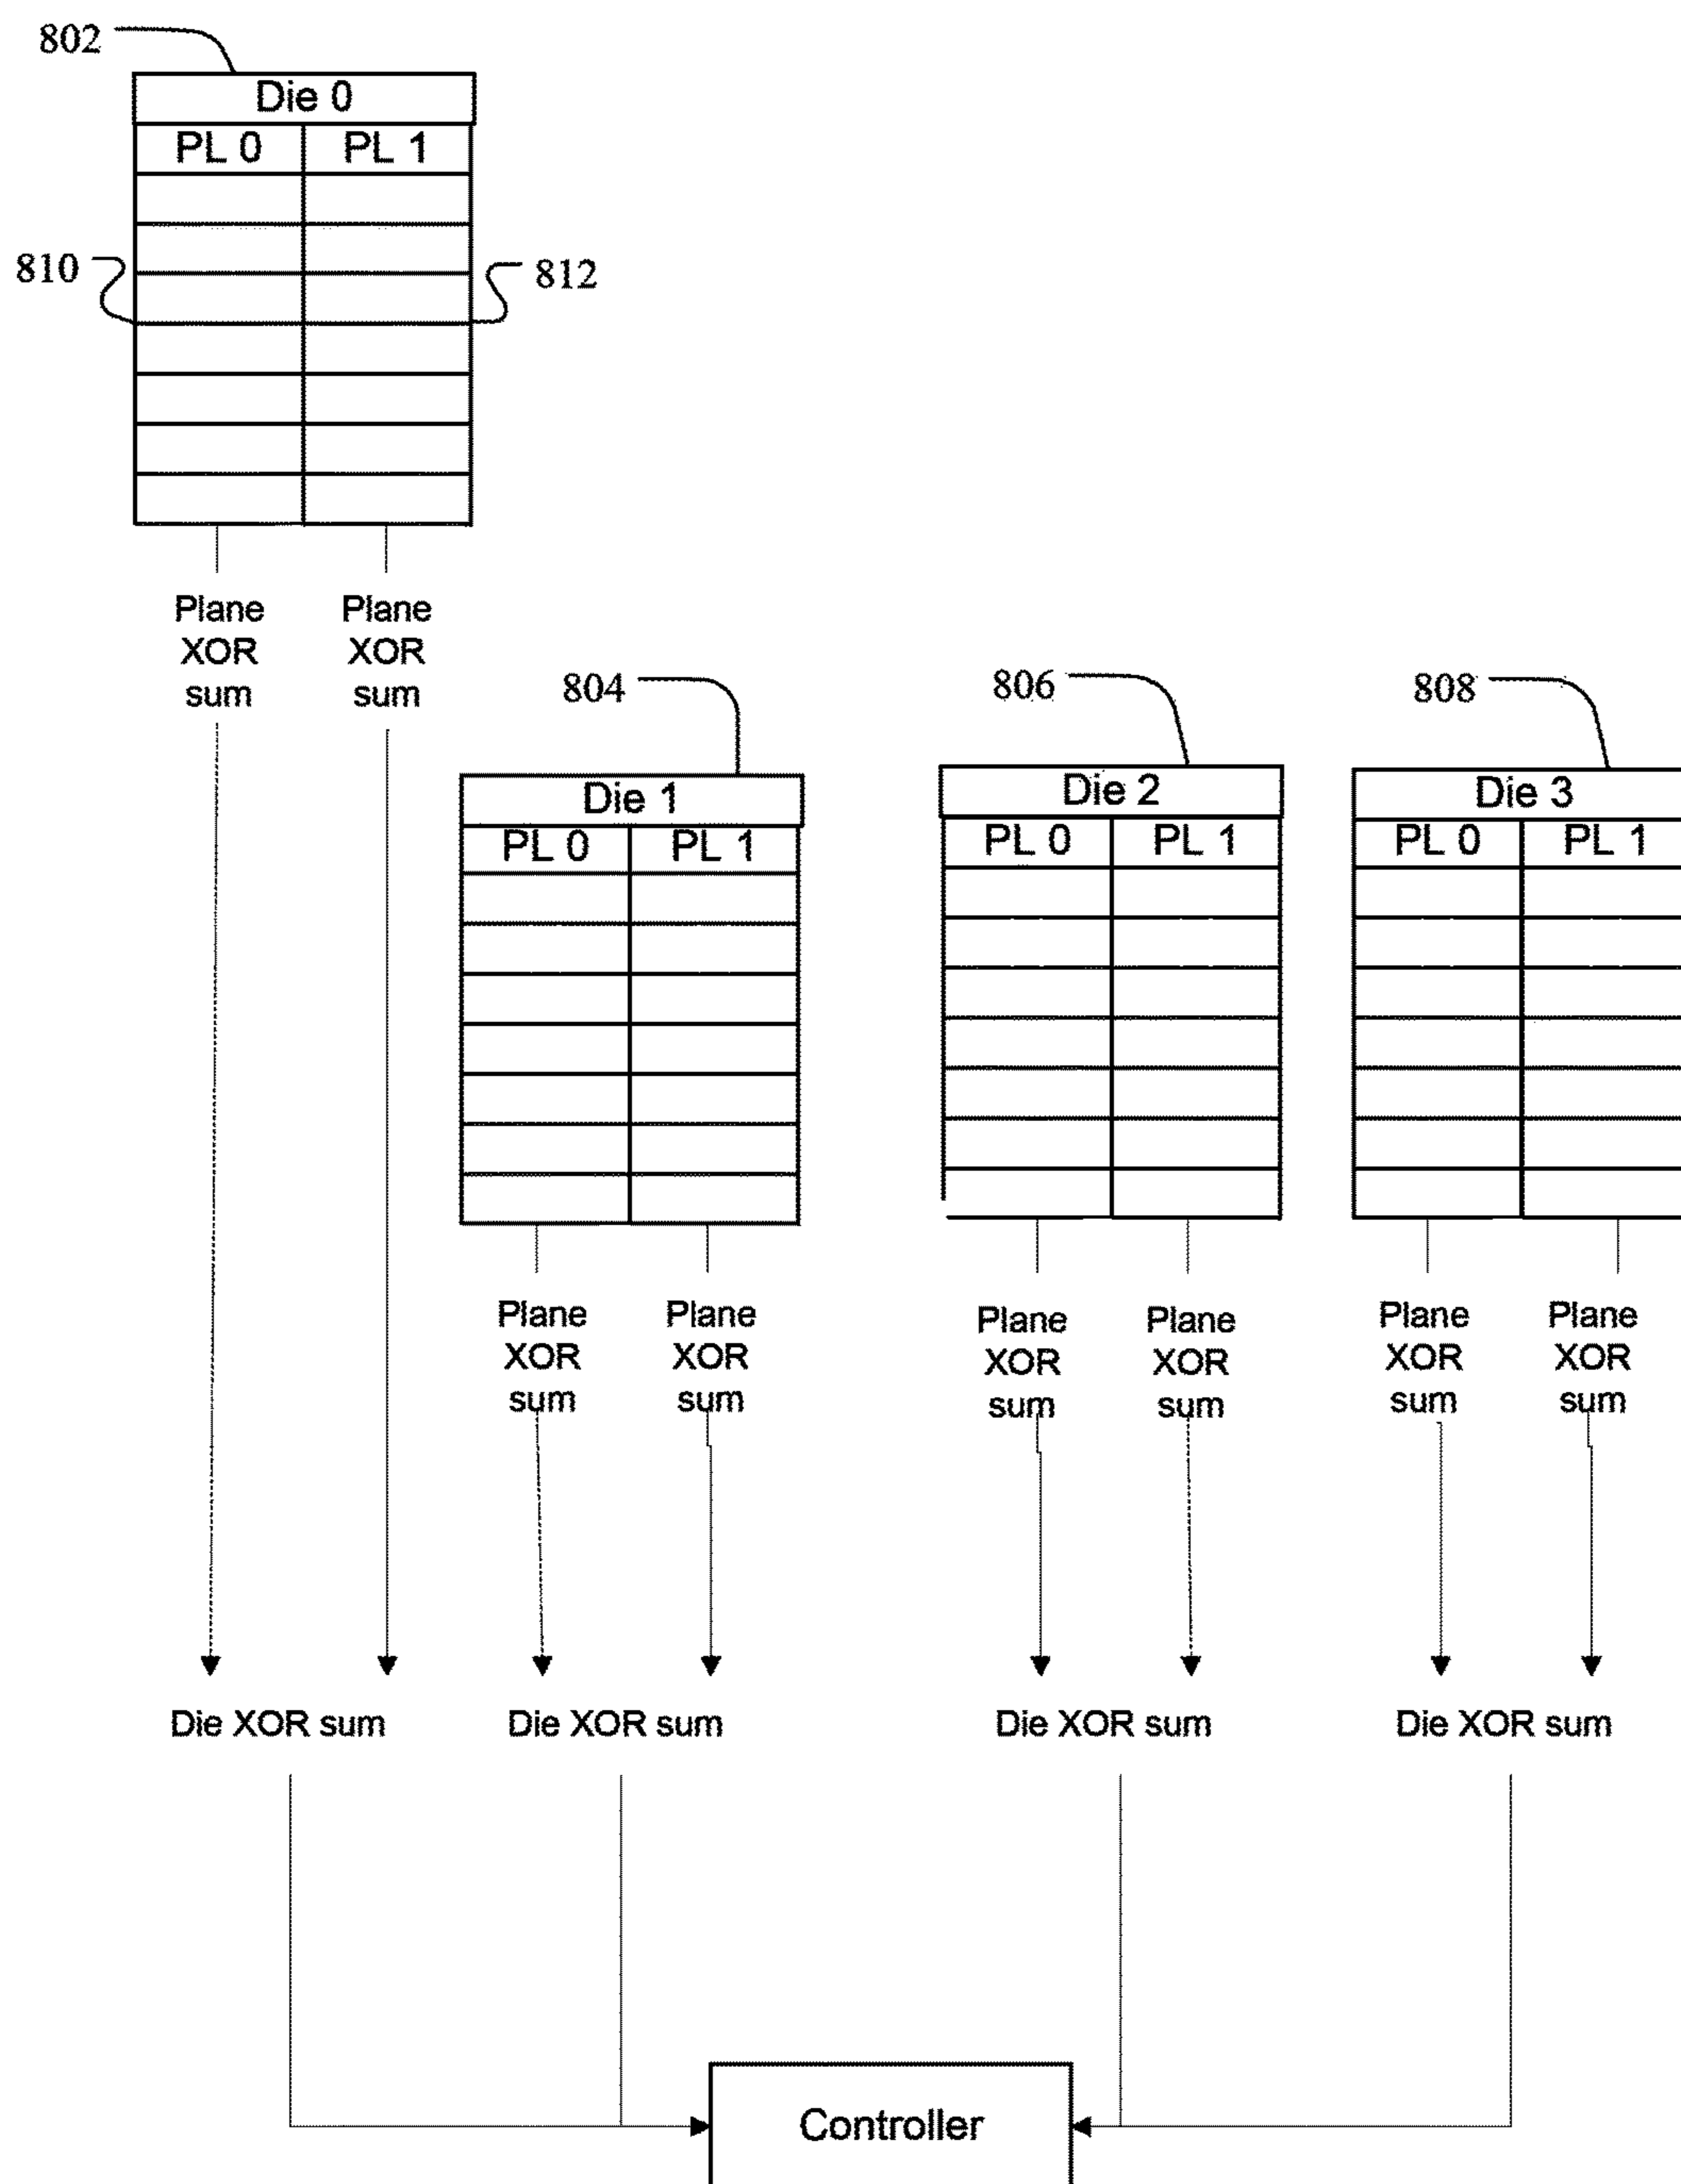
802

Die 0

PL 0 PL 1

810

812

Plane XOR sum

Plane XOR sum

804

Die 1

PL 0 PL 1

806

Die 2

PL 0 PL 1

808

Die 3

PL 0 PL 1

Plane XOR sum

Plane XOR sum

Plane XOR sum

Plane XOR sum

Plane XOR sum

Plane XOR sum

Die XOR sum

Die XOR sum

Die XOR sum

Die XOR sum

Controller